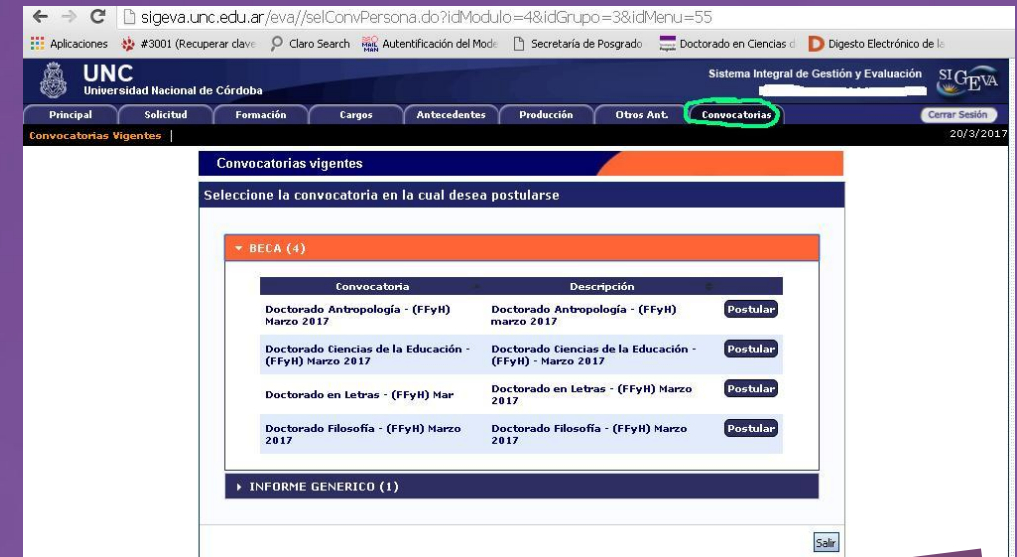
sigeva.unc.edu.ar/eva//selConvPersona.do?idModulo=4&idGrupo=3&idMenu=55

Aplicaciones #3001 (Recuperar clave Claro Search Autentificación del Mode Secretaría de Posgrado Doctorado en Ciencias d Digesto Electrónico de la

UNC Universidad Nacional de Córdoba

Sistema Integral de Gestión y Evaluación SIGEVA

Principal Solicitud Formación Cargos Antecedentes Producción Otros Ant. Convocatorias Cerrar Sesión

Convocatorias Vigentes | 20/3/2017

Convocatorias vigentes

Seleccione la convocatoria en la cual desea postularse

BECA (4)

| Convocatoria | Descripción | |
|---|---|---|
| Doctorado Antropología - (FFyH) Marzo 2017 | Doctorado Antropología - (FFyH) marzo 2017 | Postular |
| Doctorado Ciencias de la Educación - (FFyH) Marzo 2017 | Doctorado Ciencias de la Educación - (FFyH) - Marzo 2017 | Postular |
| Doctorado en Letras - (FFyH) Mar | Doctorado en Letras - (FFyH) Marzo 2017 | Postular |
| Doctorado Filosofía - (FFyH) Marzo 2017 | Doctorado Filosofía - (FFyH) Marzo 2017 | Postular |

INFORME GENERICO (1)

Salir